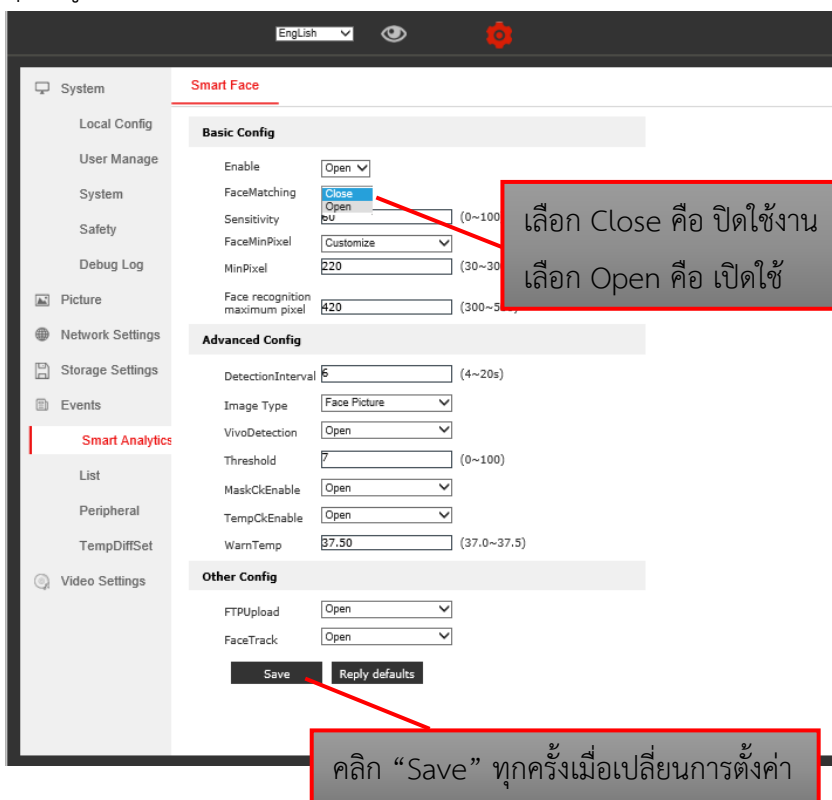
EngLish

System
Local Config
User Manage
System
Safety
Debug Log
Picture
Network Settings
Storage Settings
Events
Smart Analytics
List
Peripheral
TempDiffSet
Video Settings

Smart Face

Basic Config

Enable Open
FaceMatching Close Open
Sensitivity 80 (0~100)
FaceMinPixel Customize
MinPixel 220 (30~30
Face recognition maximum pixel 420 (300~5

เลือก Close คือ ปิดใช้งาน
เลือก Open คือ เปิดใช้

Advanced Config

DetectionInterval 6 (4~20s)
Image Type Face Picture
VivoDetection Open
Threshold 7 (0~100)
MaskCkEnable Open
TempCkEnable Open
WarnTemp 37.50 (37.0~37.5)

Other Config

FTPUpload Open
FaceTrack Open

Save Reply defaults

คลิก “Save” ทุกครั้งเมื่อเปลี่ยนการตั้งค่า